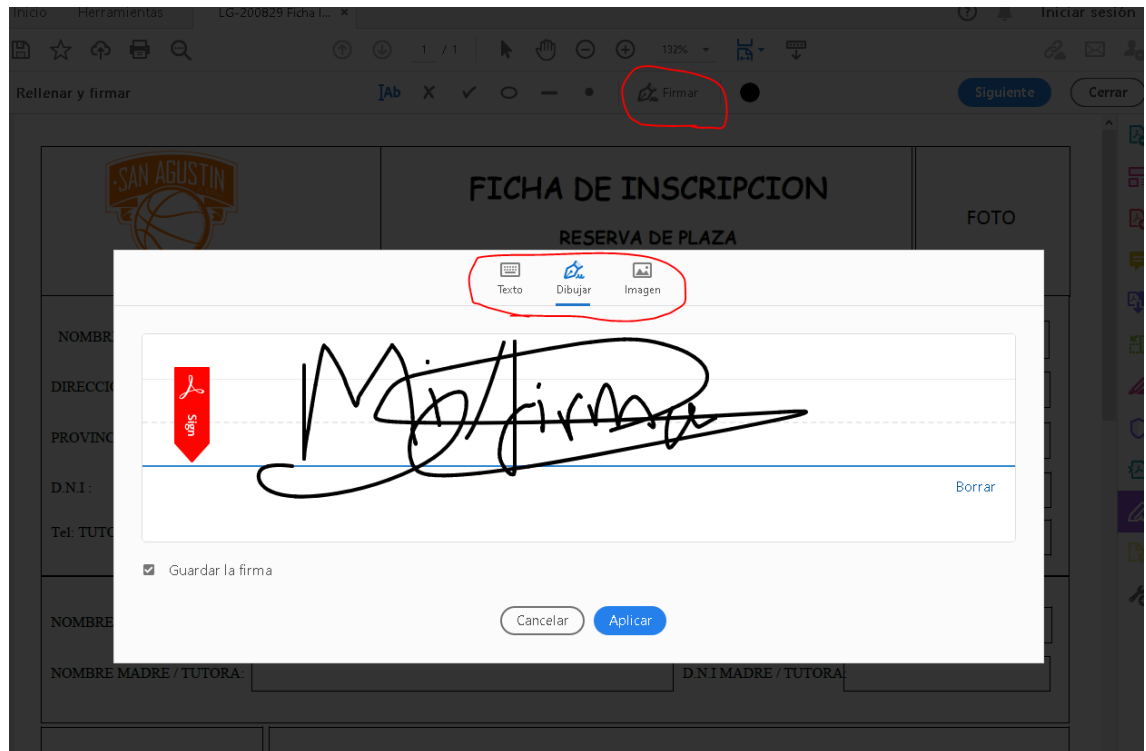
Inicio Herramientas LG-200829 Ficha I... ×

Iniciar sesión

1 / 1

132%

Rellenar y firmar

Firmar

Siguiente

Cerrar

SAN AGUSTIN

FICHA DE INSCRIPCION

RESERVA DE PLAZA

FOTO

NOMBR

DIRECCI

PROVINC

D.N.I:

Tel: TUTO

NOMBRE

NOMBRE MADRE / TUTORA:

D.N.I MADRE / TUTORA:

Texto Dibujar Imagen

Sign

Mi firma

Borrar

Guardar la firma

Cancelar Aplicar